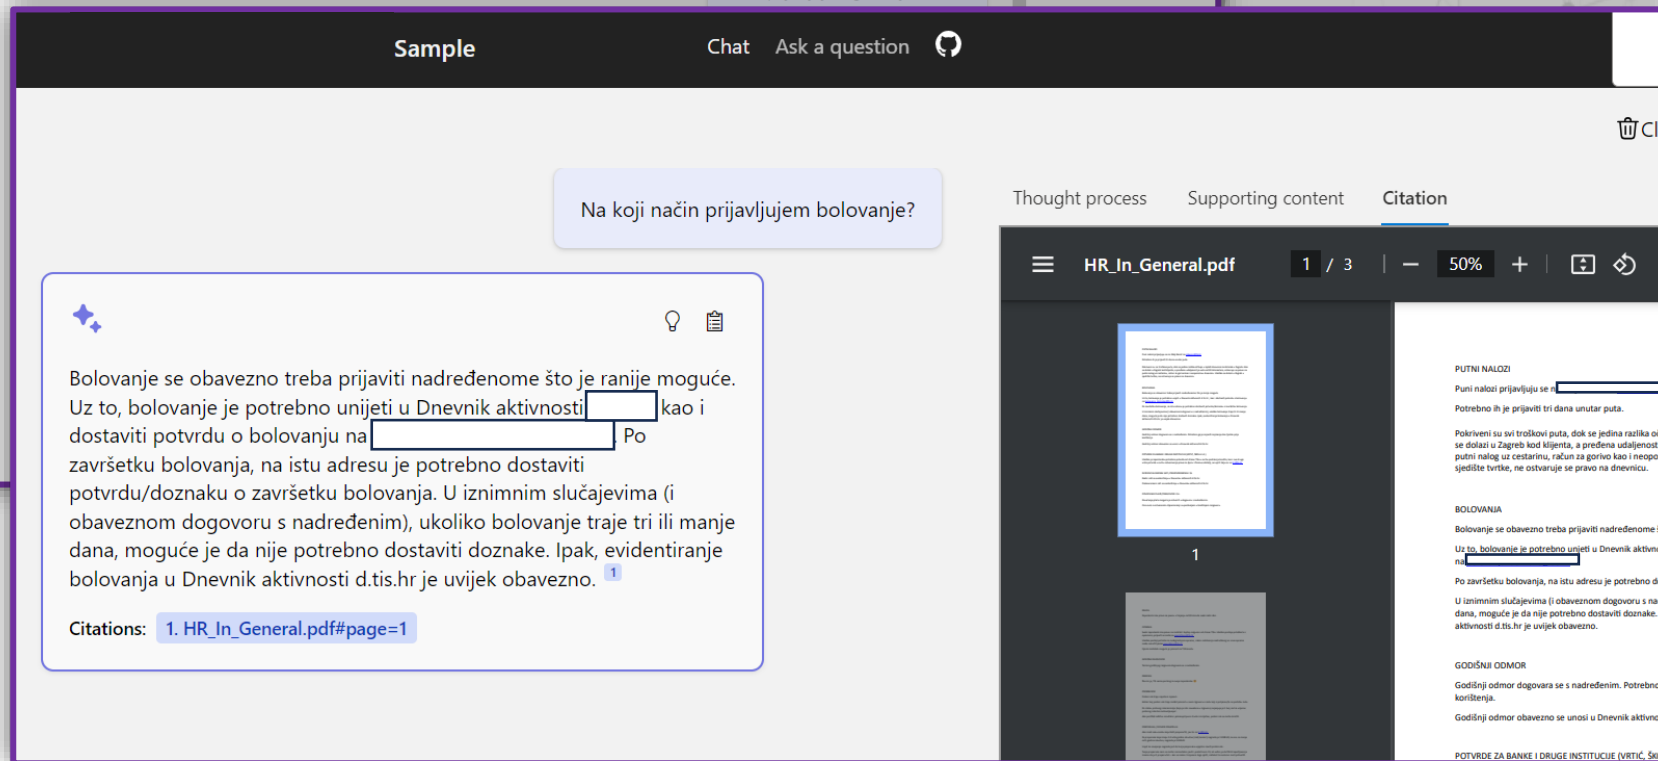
Sample

Chat Ask a question

Cl

Na koji način prijavljujem bolovanje?

Bolovanje se obavezno treba prijaviti nadređenome što je ranije moguće. Uz to, bolovanje je potrebno unijeti u Dnevnik aktivnosti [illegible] kao i dostaviti potvrdu o bolovanju na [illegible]. Po završetku bolovanja, na istu adresu je potrebno dostaviti potvrdu/doznaku o završetku bolovanja. U iznimnim slučajevima (i obaveznom dogovoru s nadređenim), ukoliko bolovanje traje tri ili manje dana, moguće je da nije potrebno dostaviti doznake. Ipak, evidentiranje bolovanja u Dnevnik aktivnosti d.tis.hr je uvijek obavezno. 1

Citations: 1. HR_In_General.pdf#page=1

Thought process Supporting content Citation

HR_In_General.pdf 1 / 3 50%

1

PUTNI NALOZI

Puni nalozi prijavljuju se n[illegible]

Potrebno ih je prijaviti tri dana unutar puta.

Pokriveni su svi troškovi puta, dok se jedina razlika o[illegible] se dolazi u Zagreb kod klijenta, a predena udaljenost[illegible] putni nalog uz cestarinu, račun za gorivo kao i neopo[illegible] sjedište tvrtke, ne ostvaruje se pravo na dnevnicu.

BOLOVANJA

Bolovanje se obavezno treba prijaviti nadređenome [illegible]

Uz to, bolovanje je potrebno unijeti u Dnevnik aktivn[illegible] na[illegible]

Po završetku bolovanja, na istu adresu je potrebno d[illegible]

U iznimnim slučajevima (i obaveznom dogovoru s na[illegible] dana, moguće je da nije potrebno dostaviti doznake. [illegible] aktivnosti d.tis.hr je uvijek obavezno.

GODIŠNJI ODMOR

Godišnji odmor dogovara se s nadređenim. Potrebno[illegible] korištenja.

Godišnji odmor obavezno se unosi u Dnevnik aktivn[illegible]

POTVRDE ZA BANKE I DRUGE INSTITUCIJE (VRTIĆ, ŠK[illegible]